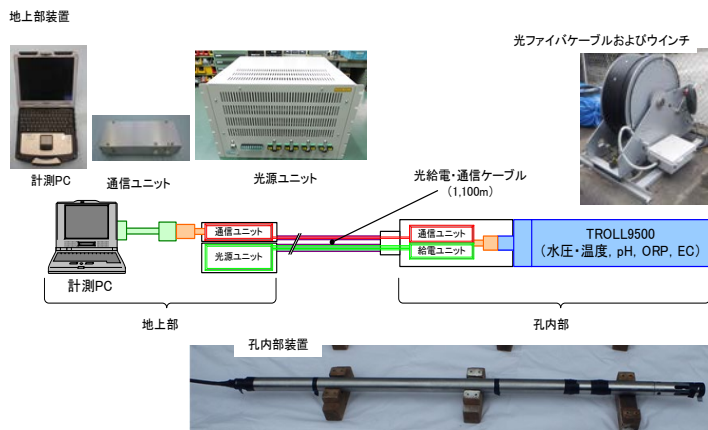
地上部装置

光ファイバケーブルおよびウインチ

計測PC

通信ユニット

光源ユニット

光給電・通信ケーブル
(1,100m)

通信ユニット

光源ユニット

計測PC

通信ユニット

給電ユニット

TROLL9500
(水圧・温度, pH, ORP, EC)

地上部

孔内部

孔内部装置